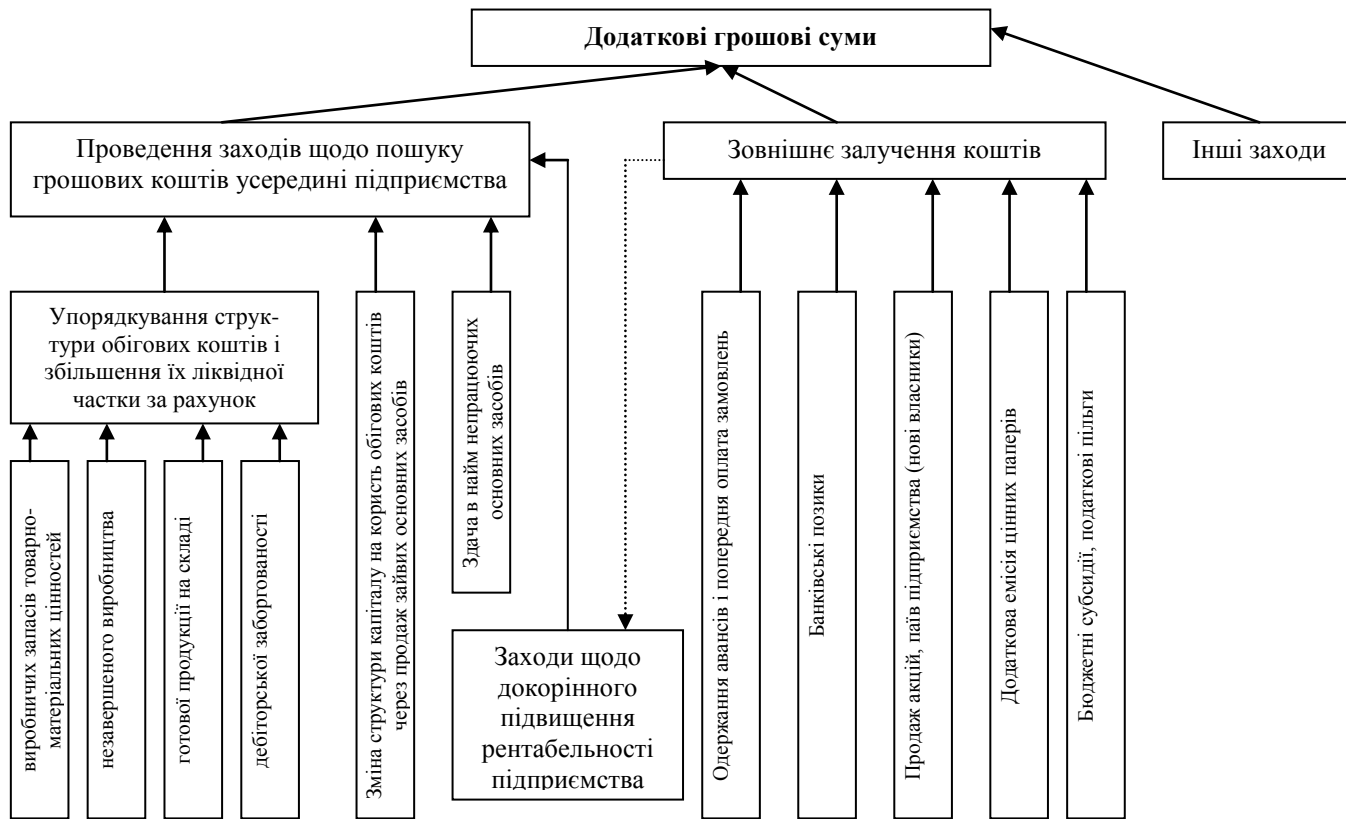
Додаткові грошові суми

Проведення заходів щодо пошуку грошових коштів усередині підприємства

Зовнішнє залучення коштів

Інші заходи

Упорядкування структури обігових коштів і збільшення їх ліквідної частки за рахунок

виробничих запасів товарно-матеріальних цінностей

незавершеного виробництва

готової продукції на складі

дебіторської заборгованості

Зміна структури капіталу на користь обігових коштів через продаж зайвих основних засобів

Здача в найм непрацюючих основних засобів

Заходи щодо докорінного підвищення рентабельності підприємства

Одержання авансів і попередня оплата замовлень

Банківські позики

Продаж акцій, паїв підприємства (нові власники)

Додаткова емісія цінних паперів

Бюджетні субсидії, податкові пільги